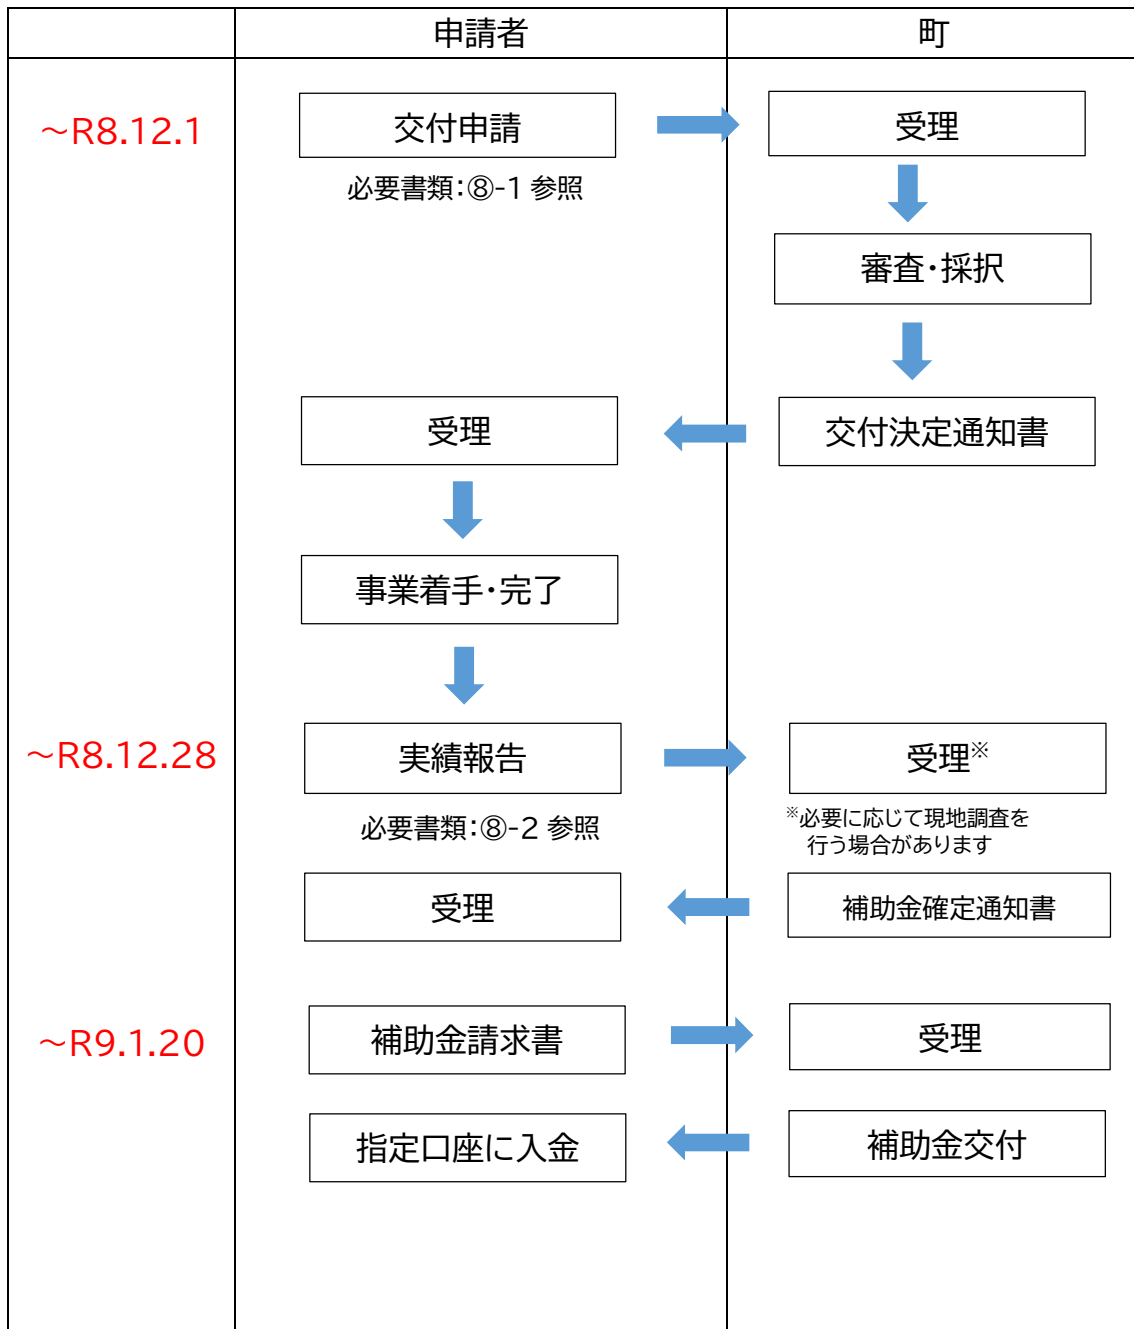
| | 申請者 | 町 |
|---|---|---|
| ～R8.12.1 | 交付申請<br>必要書類:⑧-1 参照 | 受理 |
| | | 審査・採択 |
| | 受理 | 交付決定通知書 |
| | 事業着手・完了 | |
| ～R8.12.28 | 実績報告<br>必要書類:⑧-2 参照 | 受理※<br>※必要に応じて現地調査を行う場合があります |
| | 受理 | 補助金確定通知書 |
| ～R9.1.20 | 補助金請求書 | 受理 |
| | 指定口座に入金 | 補助金交付 |